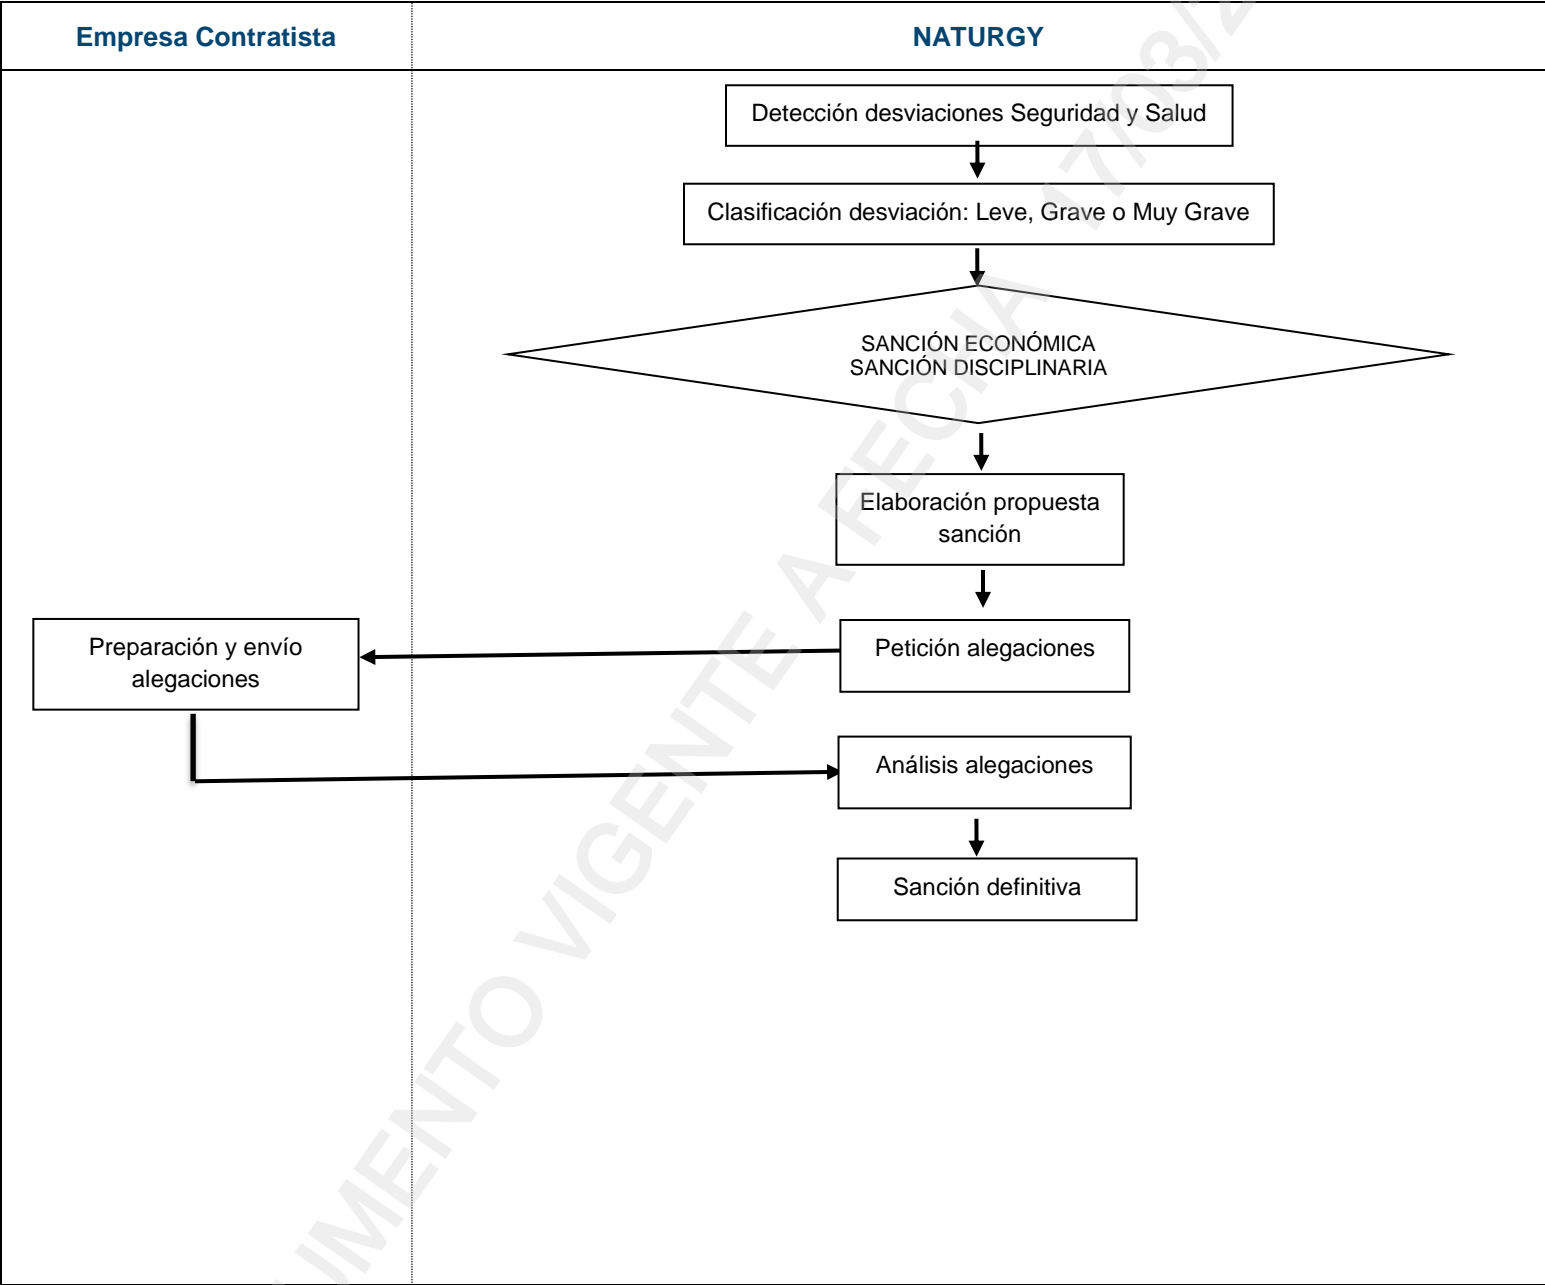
Empresa Contratista

NATURGY

Detección desviaciones Seguridad y Salud

Clasificación desviación: Leve, Grave o Muy Grave

SANCIÓN ECONÓMICA
SANCIÓN DISCIPLINARIA

Elaboración propuesta sanción

Petición alegaciones

Preparación y envío alegaciones

Análisis alegaciones

Sanción definitiva

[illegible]MENTO VIGENTE A FECHA 17/03/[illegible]